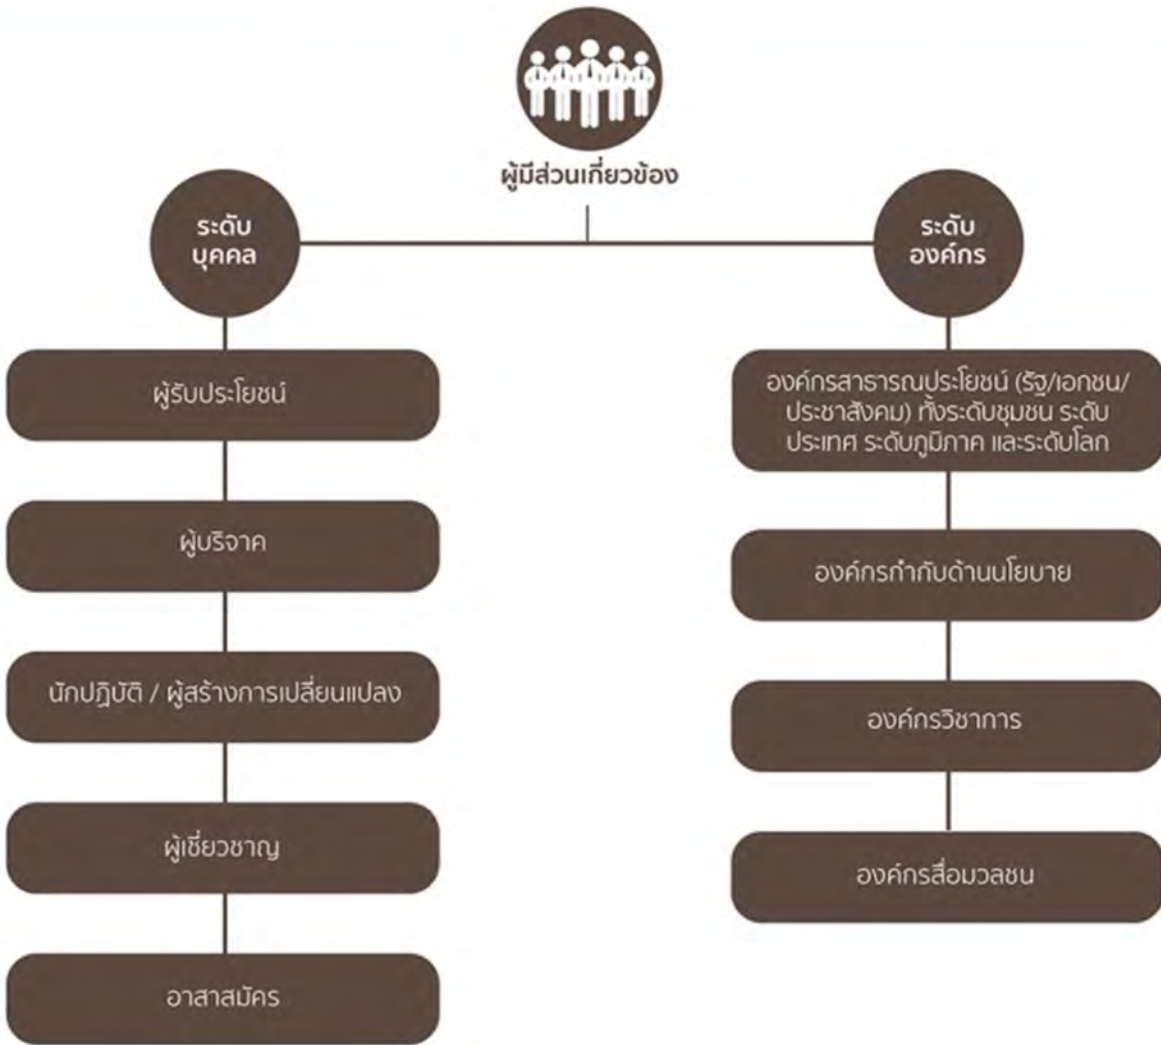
ผู้มีส่วนเกี่ยวข้อง

ระดับ
บุคคล

ระดับ
องค์กร

ผู้รับประโยชน์

ผู้บริจาค

นักปฏิบัติ / ผู้สร้างการเปลี่ยนแปลง

ผู้เชี่ยวชาญ

อาสาสมัคร

องค์กรสาธารณประโยชน์ (รัฐ/เอกชน/ประชาสังคม) ทั้งระดับชุมชน ระดับประเทศ ระดับภูมิภาค และระดับโลก

องค์กรกำกับด้านนโยบาย

องค์กรวิชาการ

องค์กรสื่อมวลชน